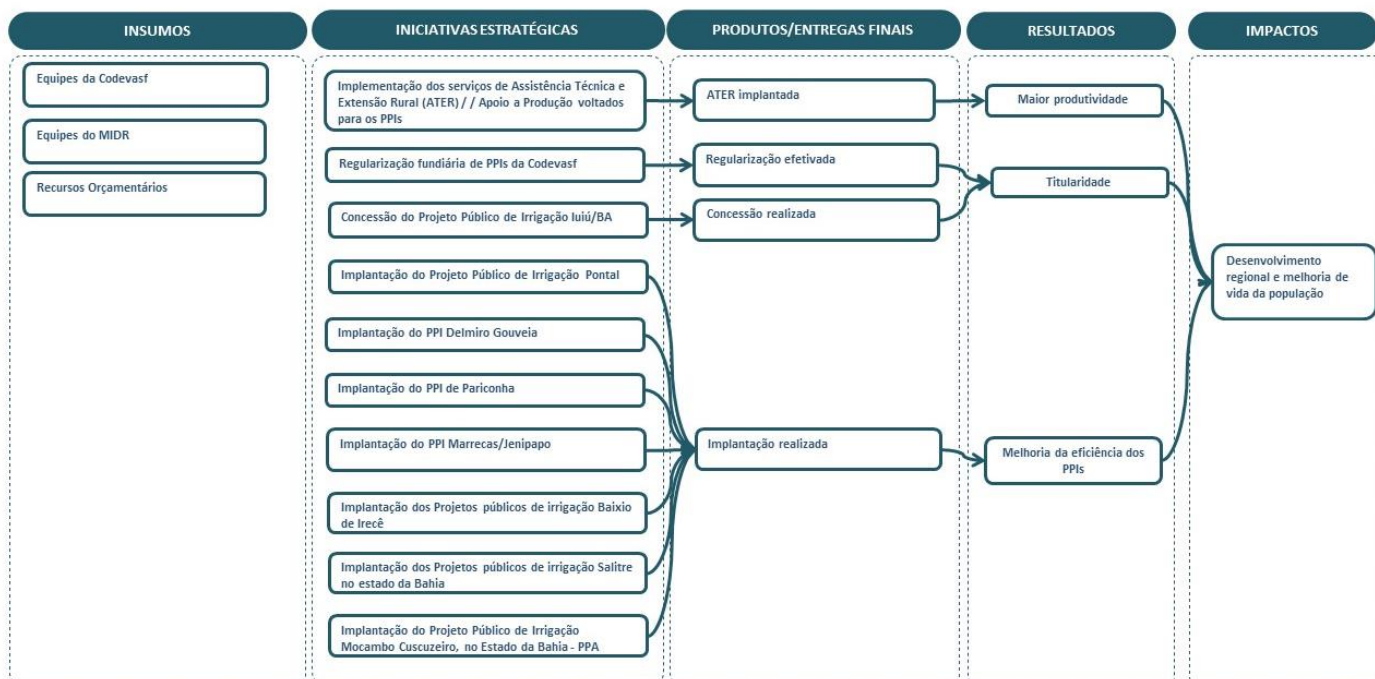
INSUMOS

Equipes da Codevasf

Equipes do MIDR

Recursos Orçamentários

INICIATIVAS ESTRATÉGICAS

Implementação dos serviços de Assistência Técnica e Extensão Rural (ATER) / / Apoio a Produção voltados para os PPIs

Regularização fundiária de PPIs da Codevasf

Concessão do Projeto Público de Irrigação Iuiú/BA

Implantação do Projeto Público de Irrigação Pontal

Implantação do PPI Delmiro Gouveia

Implantação do PPI de Pariconha

Implantação do PPI Marrecas/Jenipapo

Implantação dos Projetos públicos de irrigação Baixio de Irecê

Implantação dos Projetos públicos de irrigação Salitre no estado da Bahia

Implantação do Projeto Público de Irrigação Mocambo Cuscuzeiro, no Estado da Bahia - PPA

PRODUTOS/ENTREGAS FINAIS

ATER implantada

Regularização efetivada

Concessão realizada

Implantação realizada

RESULTADOS

Maior produtividade

Titularidade

Melhoria da eficiência dos PPIs

IMPACTOS

Desenvolvimento regional e melhoria de vida da população